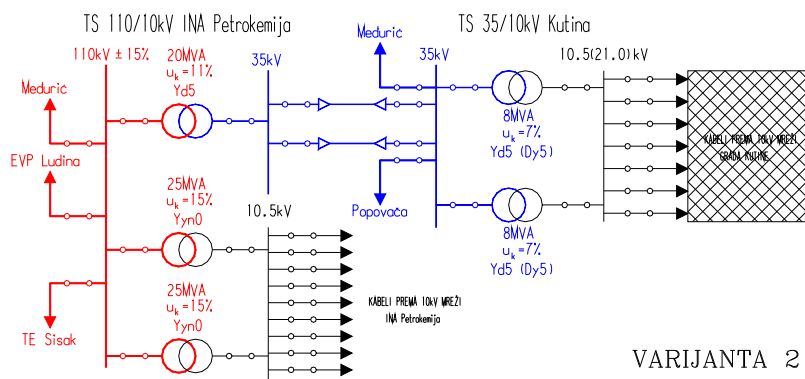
TS 110/10kV INA Petrokemija

TS 35/10kV Kutina

110kV ± 15%

20MVA
$u_k$=11%
Yd5

35kV

Međurić

35kV

10.5(21.0)kV

Međurić

8MVA
$u_k$=7%
Yd5 (Dy5)

KABELI PREMA 10kV MREŽI GRADA KUTINE

EVP Ludina

25MVA
$u_k$=15%
Yyn0

10.5kV

Popovača

8MVA
$u_k$=7%
Yd5 (Dy5)

25MVA
$u_k$=15%
Yyn0

KABELI PREMA 10kV MREŽI INA Petrokemija

TE Sisak

VARIJANTA 2